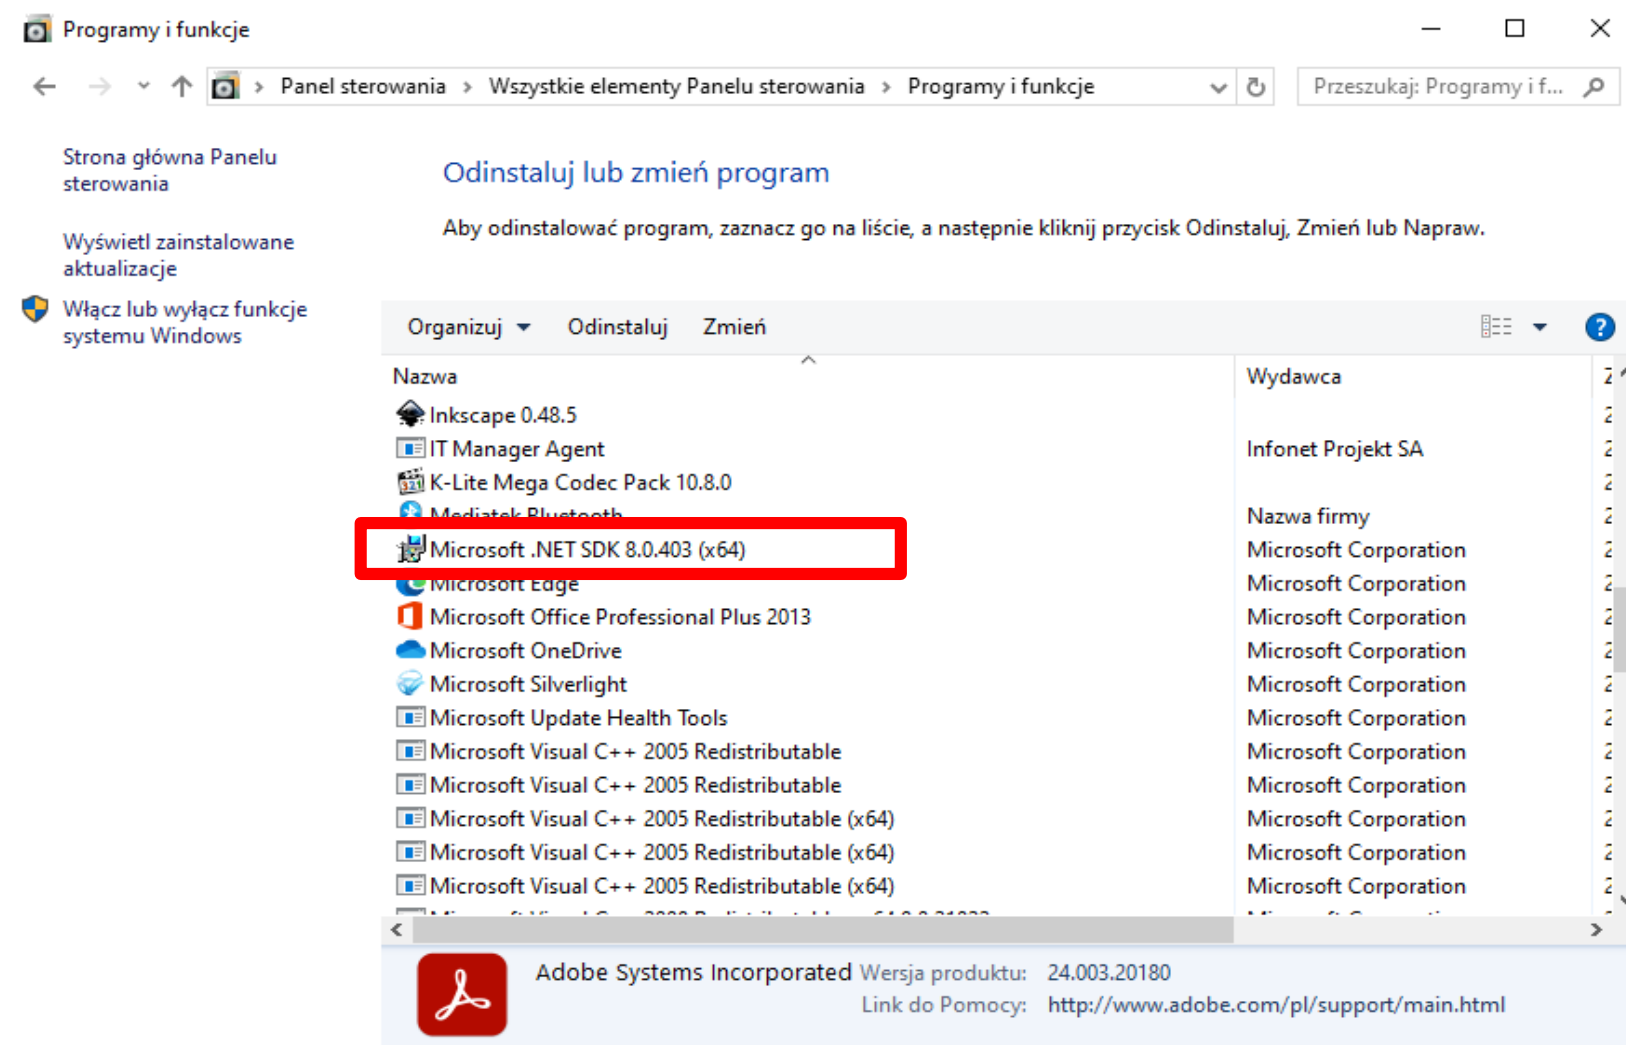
Programy i funkcje

Panel sterowania › Wszystkie elementy Panelu sterowania › Programy i funkcje

Przeszukaj: Programy i f...

Strona główna Panelu sterowania

Wyświetl zainstalowane aktualizacje

Włącz lub wyłącz funkcje systemu Windows

Odinstaluj lub zmień program

Aby odinstalować program, zaznacz go na liście, a następnie kliknij przycisk Odinstaluj, Zmień lub Napraw.

Organizuj ▾ Odinstaluj Zmień

| Nazwa | Wydawca |
|---|---|
| Inkscape 0.48.5 | |
| IT Manager Agent | Infonet Projekt SA |
| K-Lite Mega Codec Pack 10.8.0 | |
| Mediatek Bluetooth | Nazwa firmy |
| Microsoft .NET SDK 8.0.403 (x64) | Microsoft Corporation |
| Microsoft Edge | Microsoft Corporation |
| Microsoft Office Professional Plus 2013 | Microsoft Corporation |
| Microsoft OneDrive | Microsoft Corporation |
| Microsoft Silverlight | Microsoft Corporation |
| Microsoft Update Health Tools | Microsoft Corporation |
| Microsoft Visual C++ 2005 Redistributable | Microsoft Corporation |
| Microsoft Visual C++ 2005 Redistributable | Microsoft Corporation |
| Microsoft Visual C++ 2005 Redistributable (x64) | Microsoft Corporation |
| Microsoft Visual C++ 2005 Redistributable (x64) | Microsoft Corporation |
| Microsoft Visual C++ 2005 Redistributable (x64) | Microsoft Corporation |

Adobe Systems Incorporated Wersja produktu: 24.003.20180
Link do Pomocy: http://www.adobe.com/pl/support/main.html